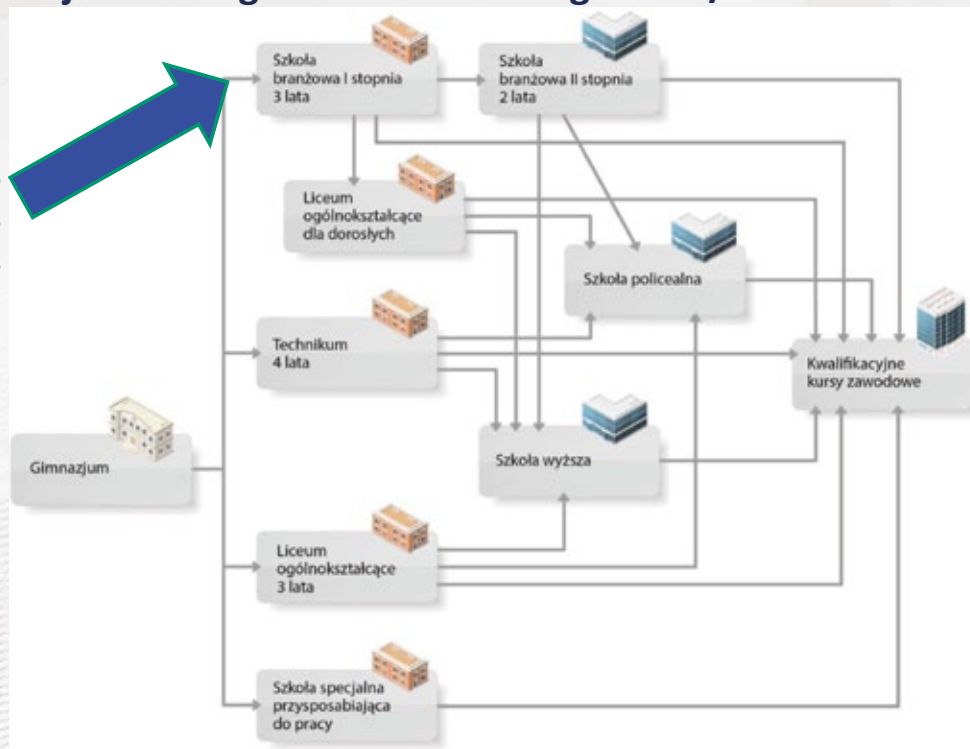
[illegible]

Szkoła branżowa I stopnia 3 lata

Szkoła branżowa II stopnia 2 lata

Liceum ogólnokształcące dla dorosłych

Szkoła policealna

Technikum 4 lata

Kwalifikacyjne kursy zawodowe

Gimnazjum

Szkoła wyższa

Liceum ogólnokształcące 3 lata

Szkoła specjalna przysposabiająca do pracy